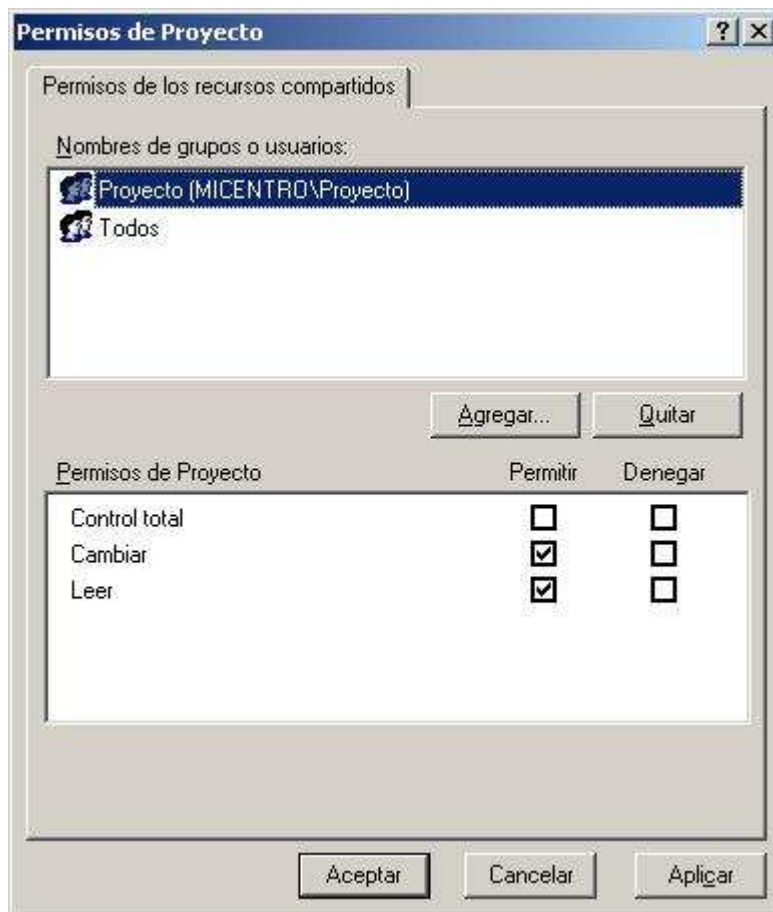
Permisos de Proyecto

?

X

Permisos de los recursos compartidos

Nombres de grupos o usuarios:

Proyecto (MICENTRO\Proyecto)

Todos

Agregar...

Quitar

| Permisos de Proyecto | Permitir | Denegar |
|---|---|---|
| Control total | ☐ | ☐ |
| Cambiar | ☑ | ☐ |
| Leer | ☑ | ☐ |

Aceptar

Cancelar

Aplicar